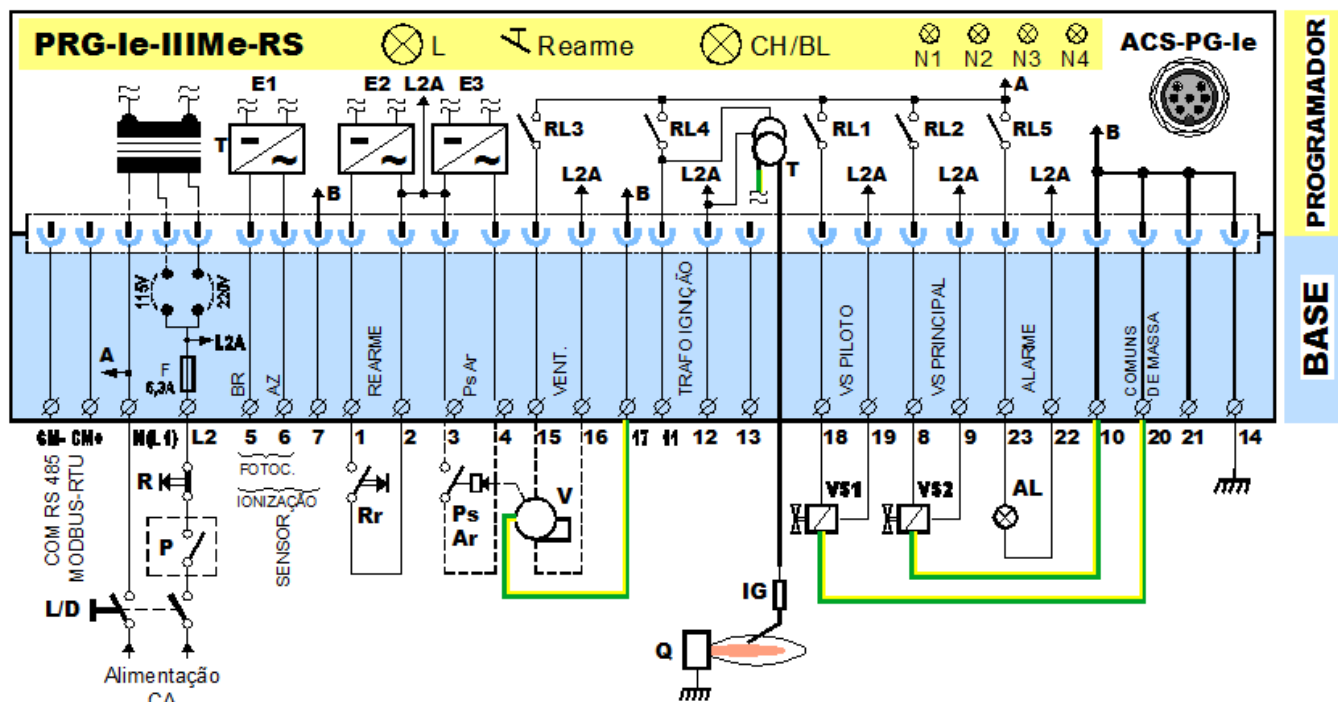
PRG-Ie-IIIMe-RS L Rearme CH/BL N1 N2 N3 N4 ACS-PG-Ie

PROGRAMADOR

E1 E2 L2A E3 T B RL3 RL4 RL1 RL2 RL5 A B L2A B L2A T L2A L2A L2A

115V 220V L2A A F 6,3A BR AZ REARME Ps Ar VENT. TRAFO IGNIÇÃO VS PILOTO VS PRINCIPAL ALARME COMUNS DE MASSA

BASE

CM- CM+ N(L1) L2 5 6 7 1 2 3 4 15 16 17 11 12 13 18 19 8 9 23 22 10 20 21 14

FOTOC. IONIZAÇÃO SENSOR

COM RS 485 MODBUS-RTU

R P Rr Ps Ar V VS1 VS2 AL IG Q

L/D

Alimentação CA